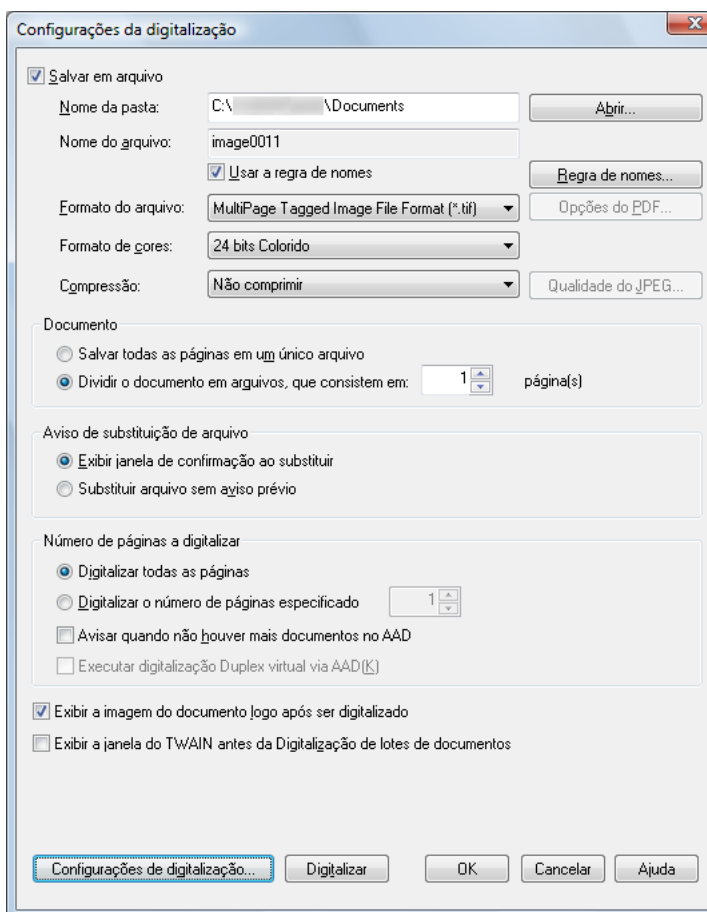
Configurações da digitalização

Salvar em arquivo

Nome da pasta: C:\ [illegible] \Documents

Abrir...

Nome do arquivo: image0011

Usar a regra de nomes

Regra de nomes...

Formato do arquivo: MultiPage Tagged Image File Format (*.tif)

Opções do PDF...

Formato de cores: 24 bits Colorido

Compressão: Não comprimir

Qualidade do JPEG...

Documento

Salvar todas as páginas em um único arquivo

Dividir o documento em arquivos, que consistem em: 1 página(s)

Aviso de substituição de arquivo

Exibir janela de confirmação ao substituir

Substituir arquivo sem aviso prévio

Número de páginas a digitalizar

Digitalizar todas as páginas

Digitalizar o número de páginas especificado 1

Avisar quando não houver mais documentos no AAD

Executar digitalização Duplex virtual via AAD(K)

Exibir a imagem do documento logo após ser digitalizado

Exibir a janela do TWAIN antes da Digitalização de lotes de documentos

Configurações de digitalização...

Digitalizar

OK

Cancelar

Ajuda